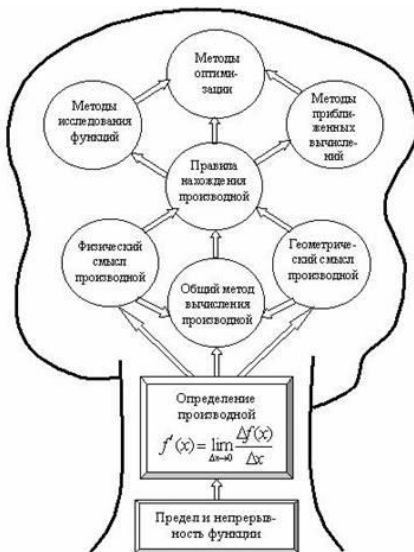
Методы оптимизации

Методы исследования функций

Методы приближенных вычислений

Правила нахождения производной

Физический смысл производной

Общий метод вычисления производной

Геометрический смысл производной

Определение производной

$f'(x) = \lim_{\Delta x \to 0} \frac{\Delta f(x)}{\Delta x}$

Предел и непрерывность функции